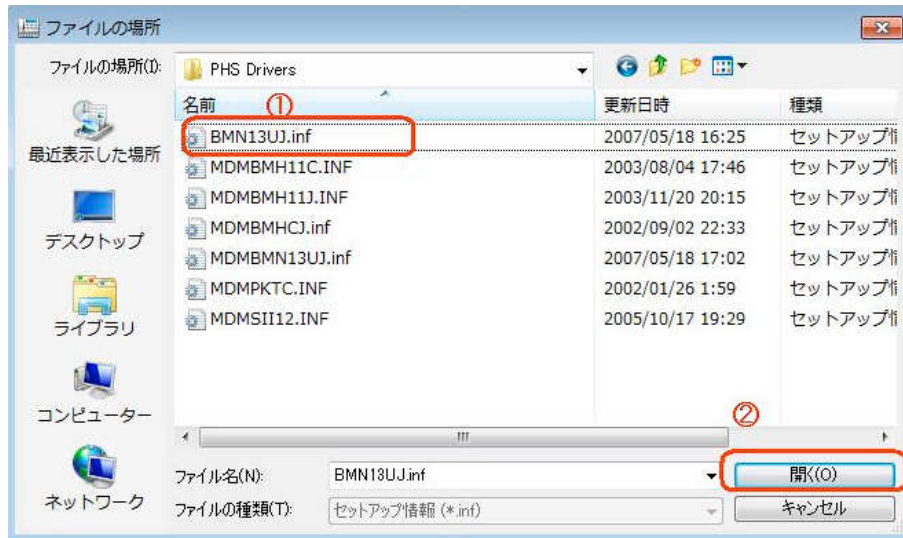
ファイルの場所

ファイルの場所(I): PHS Drivers

最近表示した場所
デスクトップ
ライブラリ
コンピューター
ネットワーク

| 名前 ① | 更新日時 | 種類 |
|---|---|---|
| BMN13UJ.inf | 2007/05/18 16:25 | セットアップ情 |
| MDMBMH11C.INF | 2003/08/04 17:46 | セットアップ情 |
| MDMBMH11J.INF | 2003/11/20 20:15 | セットアップ情 |
| MDMBMHCJ.inf | 2002/09/02 22:33 | セットアップ情 |
| MDMBMN13UJ.inf | 2007/05/18 17:02 | セットアップ情 |
| MDMPKTC.INF | 2002/01/26 1:59 | セットアップ情 |
| MDMSII12.INF | 2005/10/17 19:29 | セットアップ情 |

②

ファイル名(N): BMN13UJ.inf
開く(O)
ファイルの種類(T): セットアップ情報 (*.inf)
キャンセル